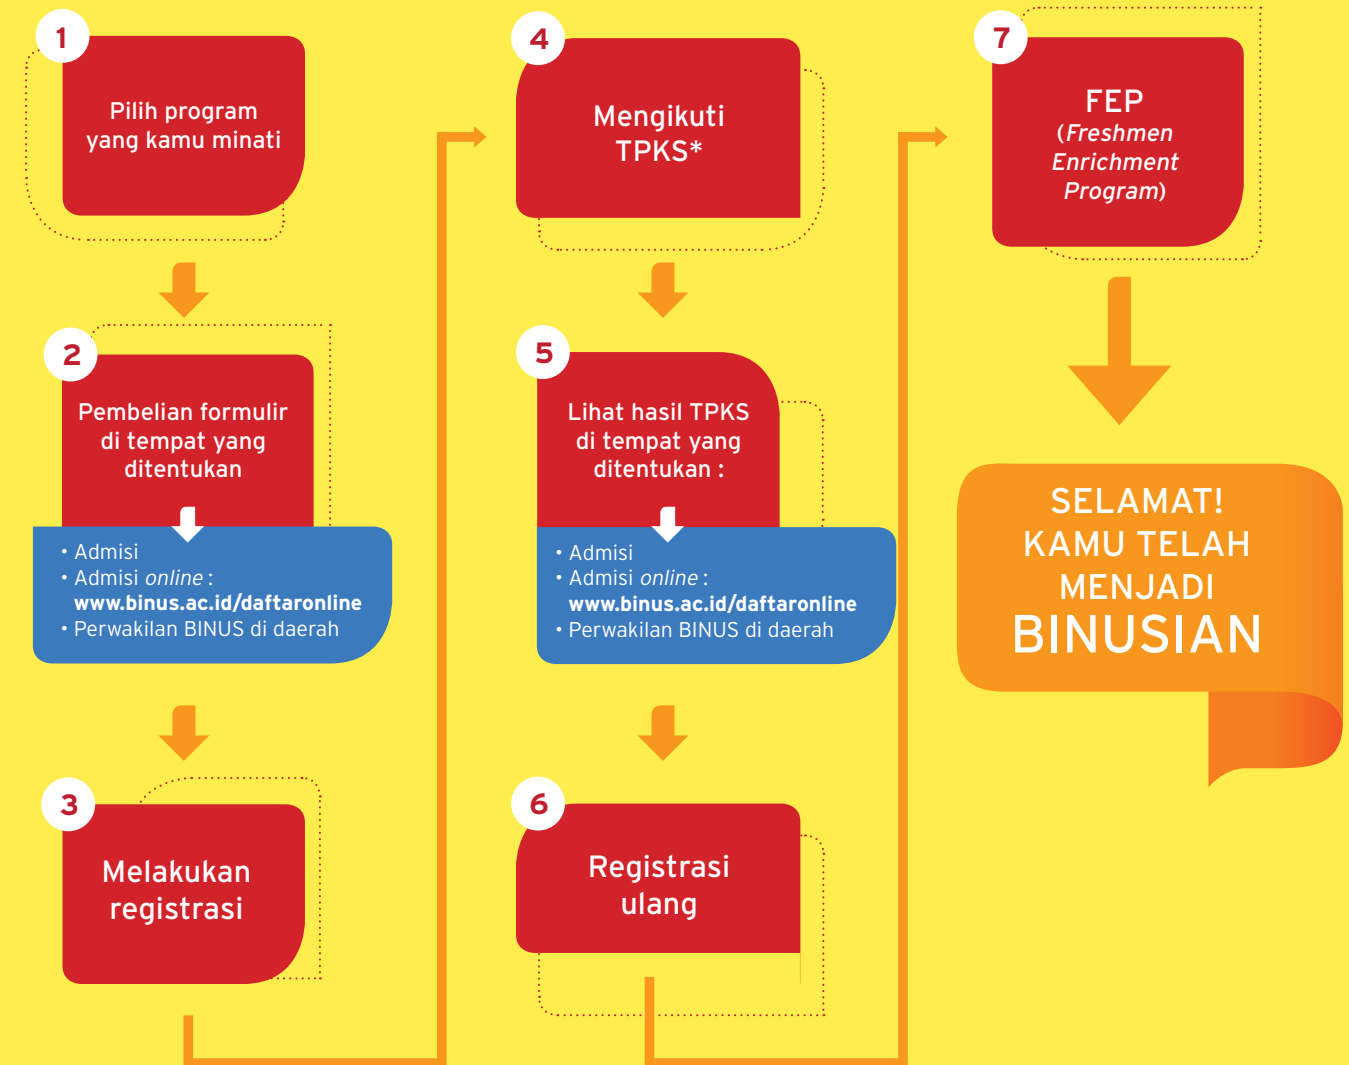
1

Pilih program yang kamu minati

2

Pembelian formulir di tempat yang ditentukan

• Admisi
• Admisi *online* :
**www.binus.ac.id/daftaronline**
• Perwakilan BINUS di daerah

3

Melakukan registrasi

4

Mengikuti TPKS*

5

Lihat hasil TPKS di tempat yang ditentukan :

• Admisi
• Admisi *online* :
**www.binus.ac.id/daftaronline**
• Perwakilan BINUS di daerah

6

Registrasi ulang

7

FEP
(*Freshmen Enrichment Program*)

SELAMAT!
KAMU TELAH MENJADI
BINUSIAN